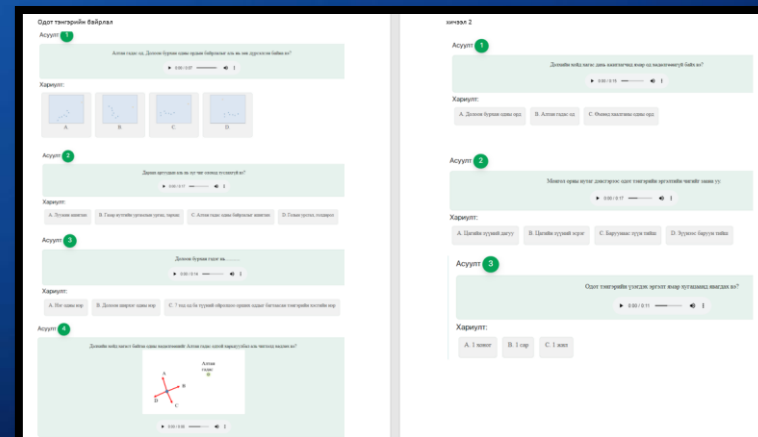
Одот тэнгэрийн байрлал

Асуулт 1

Алтан гадас од. Долоон бурхан одны ордон байрлалыг хэн нь зөв дүрсэлсэн байна вэ?

▶ 0:00 / 0:07 🔊 ⋮

Хариулт:

A

B

C

D

Асуулт 2

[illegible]

▶ 0:00 / 0:17 🔊 ⋮

Хариулт:

A. Зууных жилгэн

B. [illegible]

C. Алтан гадас одны байрлалыг жилгэн

D. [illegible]

Асуулт 3

Долоон бурхан гэдэг нь .........

▶ 0:00 / 0:14 🔊 ⋮

Хариулт:

A. Нэг одны нэр

B. Долоон шидтэг одны нэр

C. 7 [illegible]

Асуулт 4

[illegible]

Алтан гадас

A

B

C

D

▶ 0:00 / 0:30 🔊 ⋮

хичээл 2

Асуулт 1

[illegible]

▶ 0:00 / 0:19 🔊 ⋮

Хариулт:

A. Долоон бурхан одны орд

B. Алтан гадас од

C. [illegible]

Асуулт 2

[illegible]

▶ 0:00 / 0:17 🔊 ⋮

Хариулт:

A. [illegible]

B. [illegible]

C. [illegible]

D. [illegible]

Асуулт 3

Одот тэнгэрийн үзэгдэх эргэлт жилд хэдэн удаа вэ?

▶ 0:00 / 0:11 🔊 ⋮

Хариулт:

A. 1 хоног

B. 1 сар

C. 1 жил